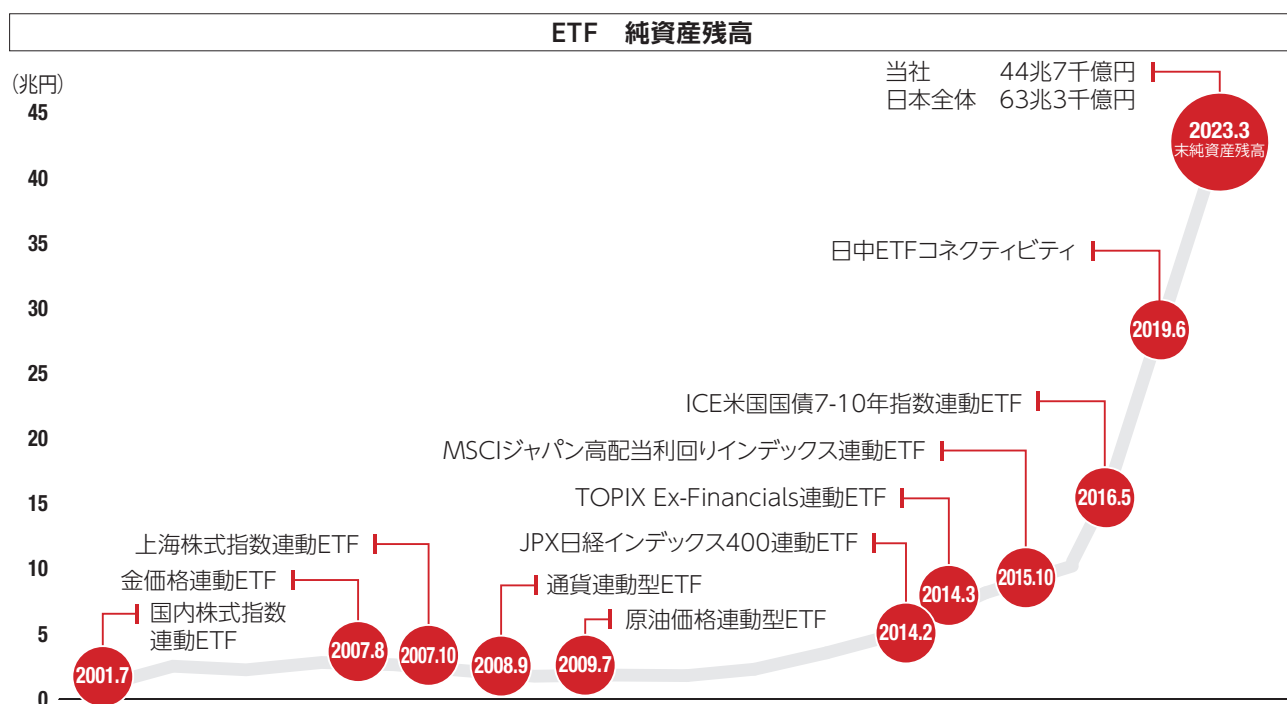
ETF　純資産残高

（兆円）
45
40
35
30
25
20
15
10
5
0

当社　　44兆7千億円
日本全体　63兆3千億円

2023.3
末純資産残高

日中ETFコネクティビティ
2019.6

ICE米国国債7-10年指数連動ETF
MSCIジャパン高配当利回りインデックス連動ETF
TOPIX Ex-Financials連動ETF
JPX日経インデックス400連動ETF
2016.5
2015.10
2014.3
2014.2

上海株式指数連動ETF
金価格連動ETF
国内株式指数連動ETF
通貨連動型ETF
原油価格連動型ETF

2001.7
2007.8
2007.10
2008.9
2009.7